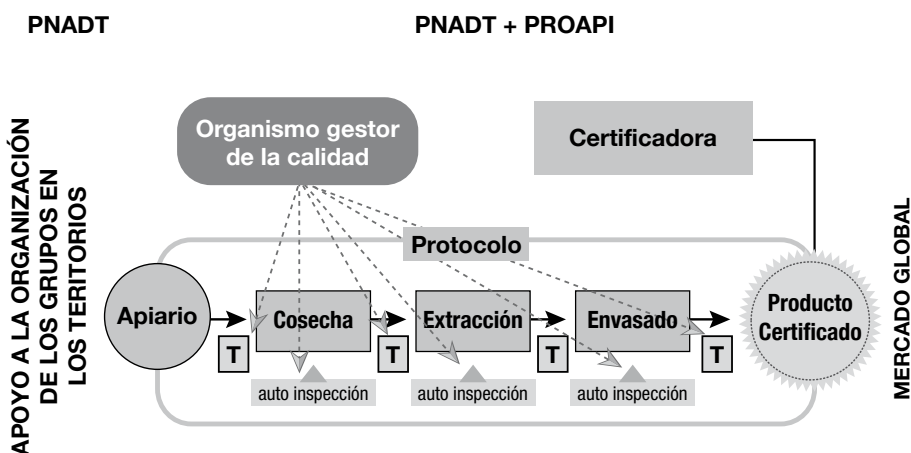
PNADT

PNADT + PROAPI

APOYO A LA ORGANIZACIÓN DE LOS GRUPOS EN LOS TERITORIOS

Organismo gestor de la calidad

Certificadora

Protocolo

Apiario

Cosecha

Extracción

Envasado

Producto Certificado

T

T

T

T

auto inspección

auto inspección

auto inspección

MERCADO GLOBAL